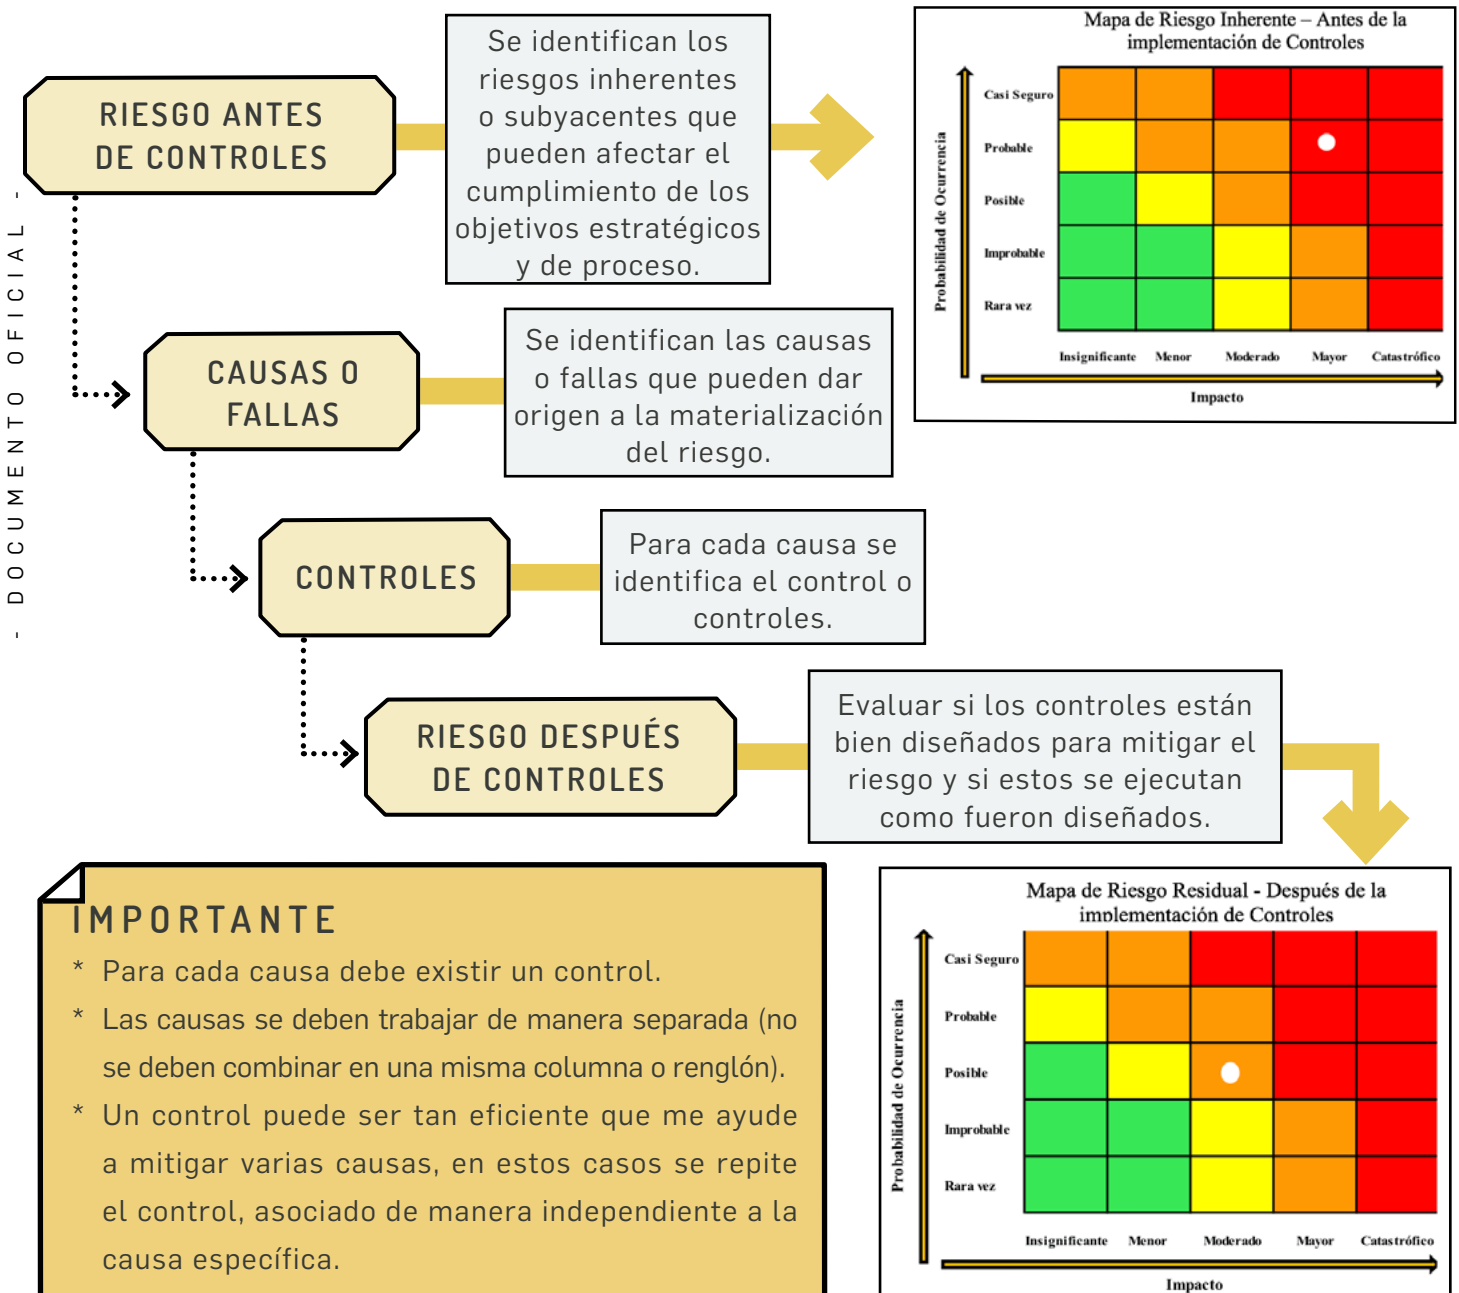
- DOCUMENTO OFICIAL -

RIESGO ANTES DE CONTROLES

Se identifican los riesgos inherentes o subyacentes que pueden afectar el cumplimiento de los objetivos estratégicos y de proceso.

Mapa de Riesgo Inherente – Antes de la implementación de Controles

Probabilidad de Ocurrencia

Casi Seguro
Probable
Posible
Improbable
Rara vez

Insignificante Menor Moderado Mayor Catastrófico

Impacto

CAUSAS O FALLAS

Se identifican las causas o fallas que pueden dar origen a la materialización del riesgo.

CONTROLES

Para cada causa se identifica el control o controles.

RIESGO DESPUÉS DE CONTROLES

Evaluar si los controles están bien diseñados para mitigar el riesgo y si estos se ejecutan como fueron diseñados.

IMPORTANTE

* Para cada causa debe existir un control.
* Las causas se deben trabajar de manera separada (no se deben combinar en una misma columna o renglón).
* Un control puede ser tan eficiente que me ayude a mitigar varias causas, en estos casos se repite el control, asociado de manera independiente a la causa específica.

Mapa de Riesgo Residual - Después de la implementación de Controles

Probabilidad de Ocurrencia

Casi Seguro
Probable
Posible
Improbable
Rara vez

Insignificante Menor Moderado Mayor Catastrófico

Impacto